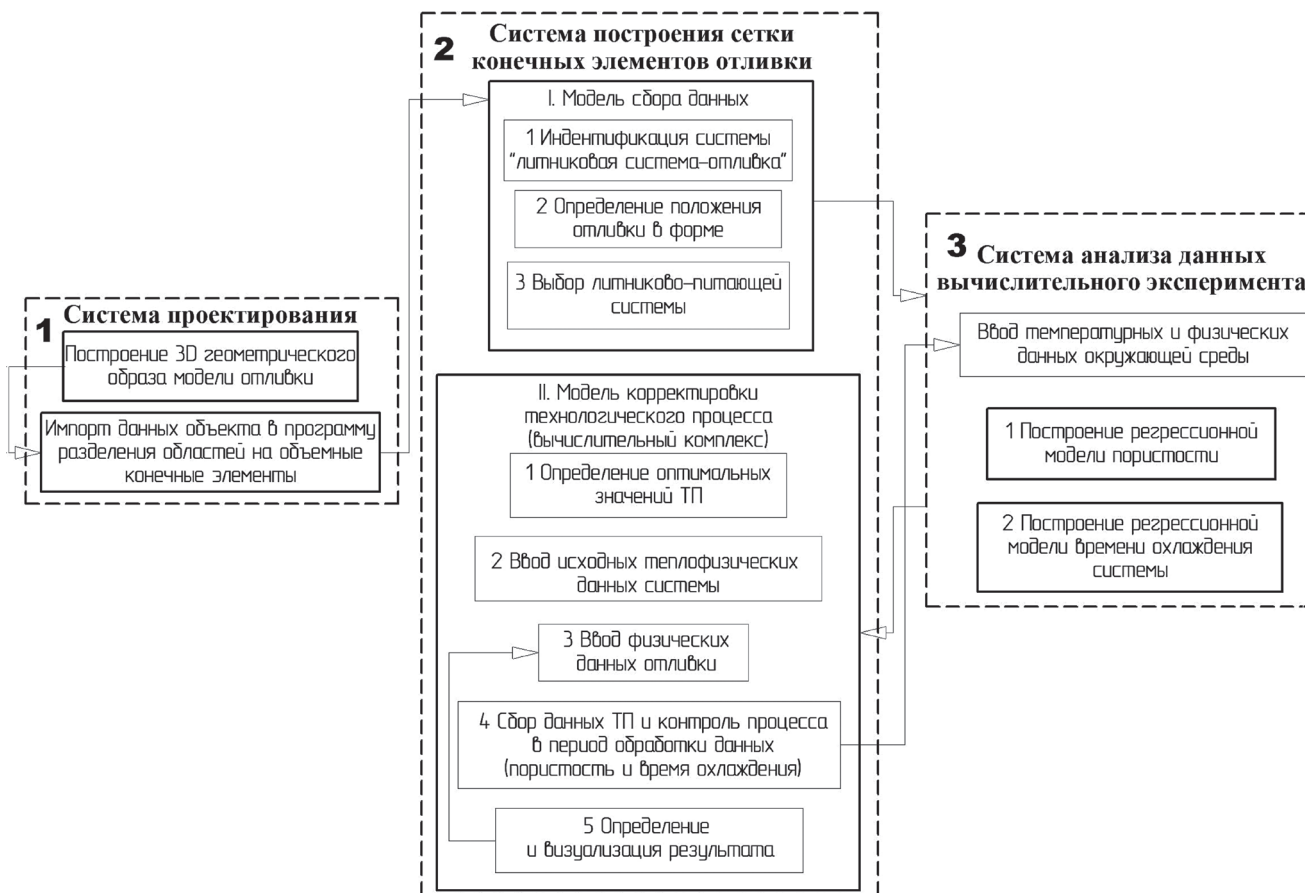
1 Система проектирования

Построение 3D геометрического образа модели отливки

Импорт данных объекта в программу разделения областей на объемные конечные элементы

2 Система построения сетки конечных элементов отливки

I. Модель сбора данных

1 Индентификация системы "литниковая система–отливка"

2 Определение положения отливки в форме

3 Выбор литниково-питающей системы

II. Модель корректировки технологического процесса (вычислительный комплекс)

1 Определение оптимальных значений ТП

2 Ввод исходных теплофизических данных системы

3 Ввод физических данных отливки

4 Сбор данных ТП и контроль процесса в период обработки данных (пористость и время охлаждения)

5 Определение и визуализация результата

3 Система анализа данных вычислительного эксперимента

Ввод температурных и физических данных окружающей среды

1 Построение регрессионной модели пористости

2 Построение регрессионной модели времени охлаждения системы